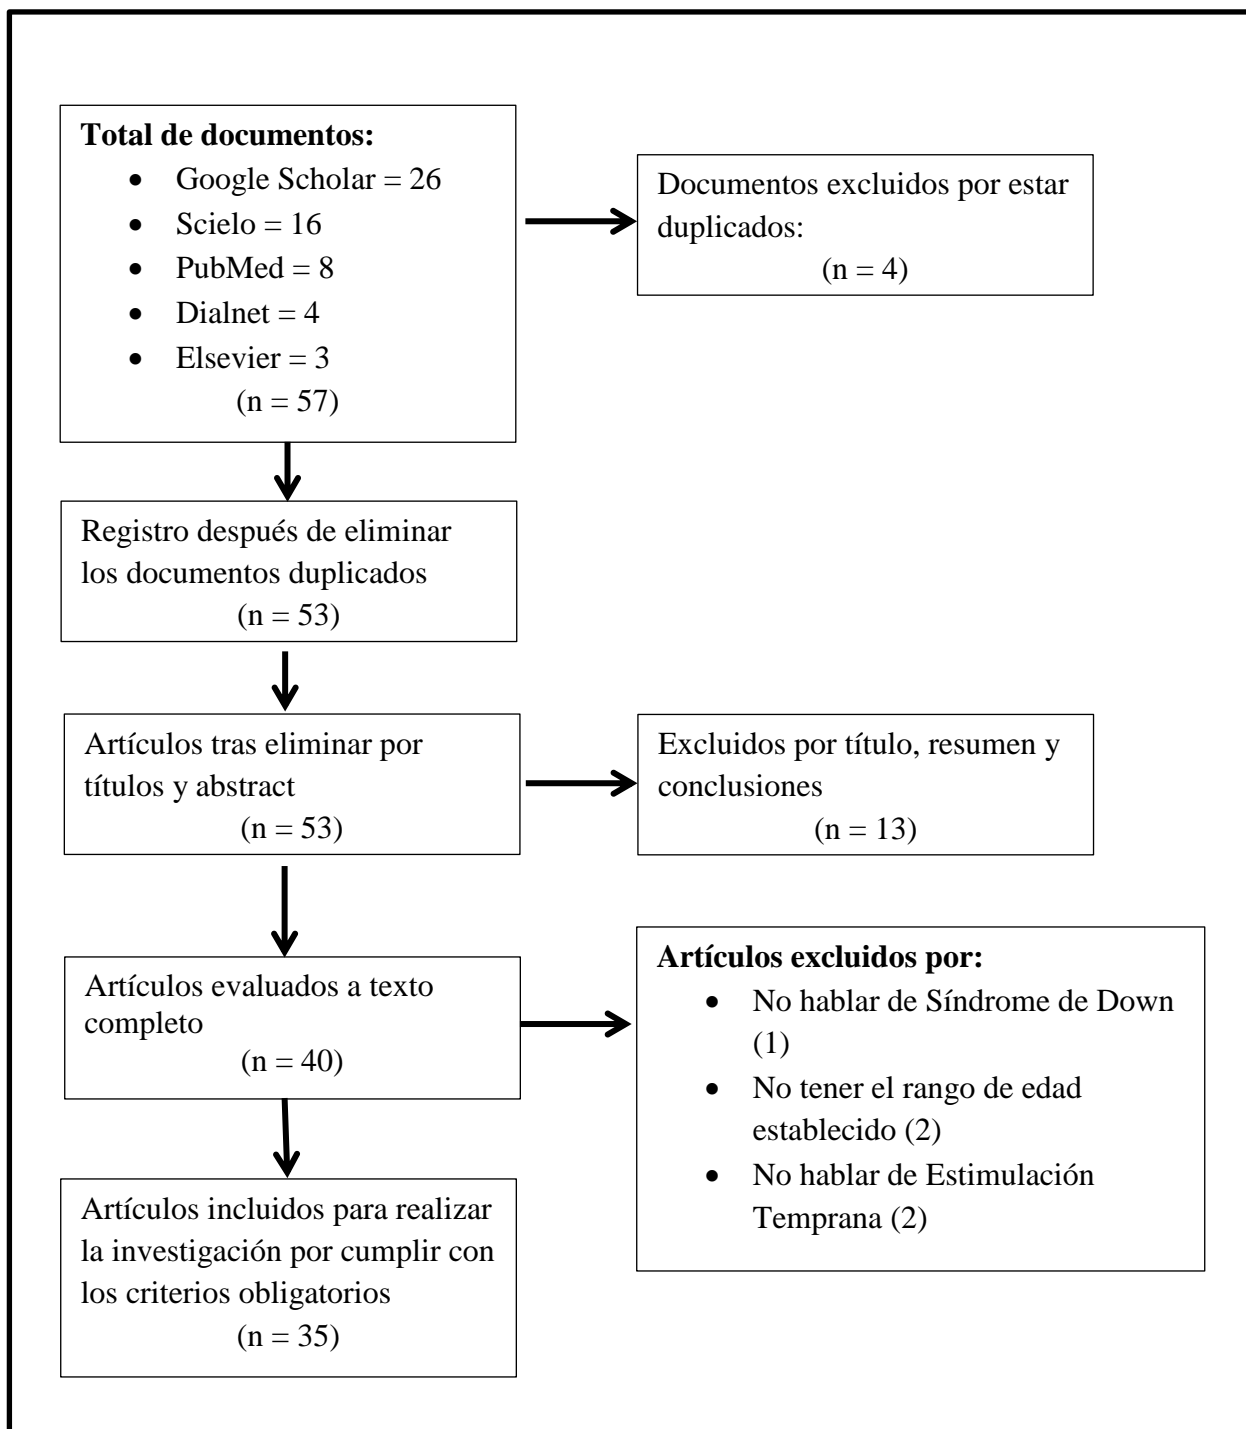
**Total de documentos:**

- Google Scholar = 26
- Scielo = 16
- PubMed = 8
- Dialnet = 4
- Elsevier = 3

(n = 57)

Documentos excluidos por estar duplicados:
(n = 4)

Registro después de eliminar los documentos duplicados
(n = 53)

Artículos tras eliminar por títulos y abstract
(n = 53)

Excluidos por título, resumen y conclusiones
(n = 13)

Artículos evaluados a texto completo
(n = 40)

**Artículos excluidos por:**

- No hablar de Síndrome de Down (1)
- No tener el rango de edad establecido (2)
- No hablar de Estimulación Temprana (2)

Artículos incluidos para realizar la investigación por cumplir con los criterios obligatorios
(n = 35)